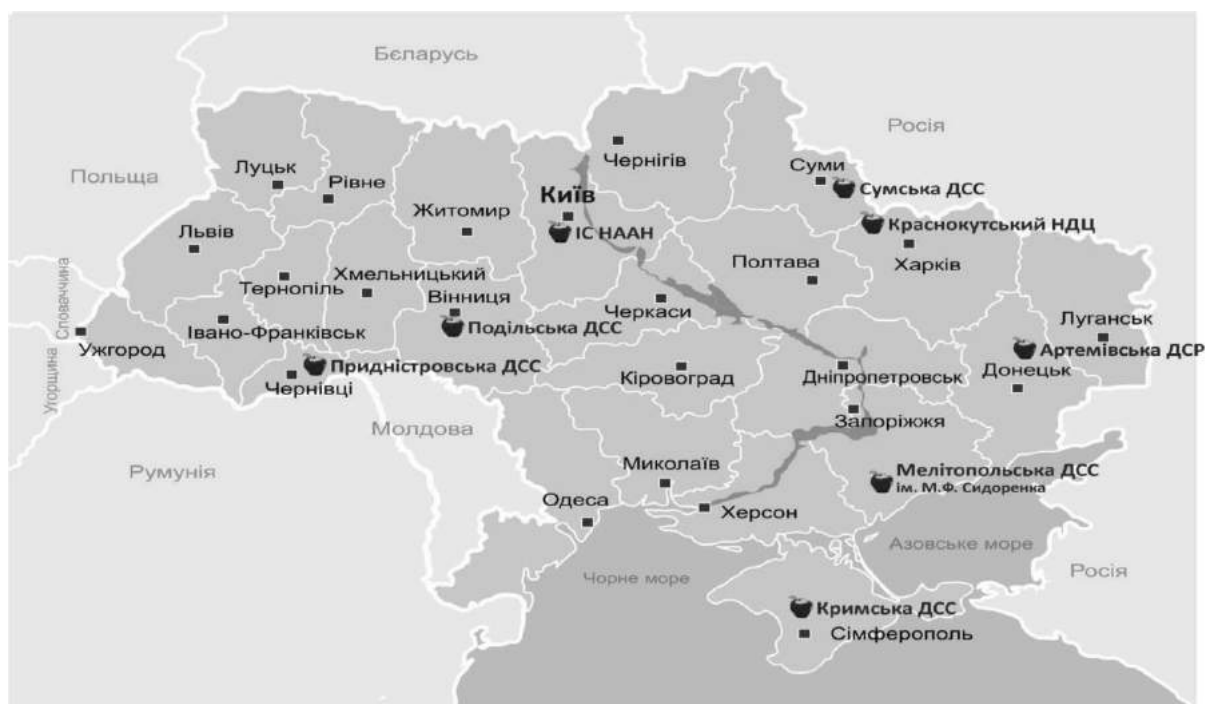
Бєларусь
Росія
Польща
Луцьк
Рівне
Чернігів
Суми
Сумська ДСС
Київ
Житомир
Львів
ІС НААН
Краснокутський НДЦ
Харків
Полтава
Тернопіль
Хмельницький
Словаччина
Вінниця
Черкаси
Луганськ
Ужгород
Івано-Франківськ
Подільська ДСС
Угорщина
Придністровська ДСС
Артемівська ДСР
Чернівці
Кіровоград
Дніпропетровськ
Донецьк
Молдова
Запоріжжя
Румунія
Миколаїв
Мелітопольська ДСС
ім. М.Ф. Сидоренка
Одеса
Херсон
Азовське море
Чорне море
Росія
Кримська ДСС
Сімферополь